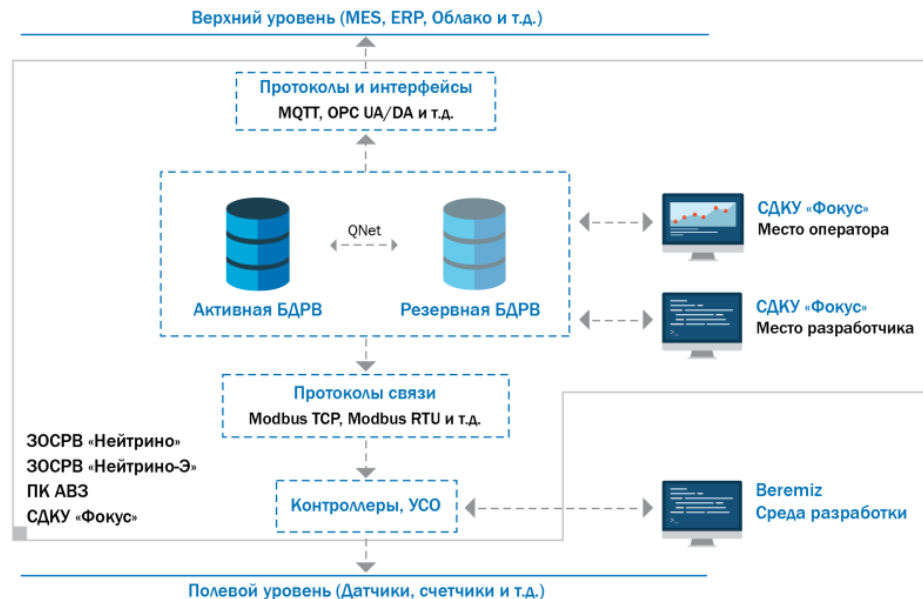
Верхний уровень (MES, ERP, Облако и т.д.)

Протоколы и интерфейсы
MQTT, OPC UA/DA и т.д.

QNet

Активная БДРВ

Резервная БДРВ

СДКУ «Фокус»
Место оператора

СДКУ «Фокус»
Место разработчика

Протоколы связи
Modbus TCP, Modbus RTU и т.д.

ЗОСРВ «Нейтрино»
ЗОСРВ «Нейтрино-Э»
ПК АВЗ
СДКУ «Фокус»

Контроллеры, УСО

Beremiz
Среда разработки

Полевой уровень (Датчики, счетчики и т.д.)